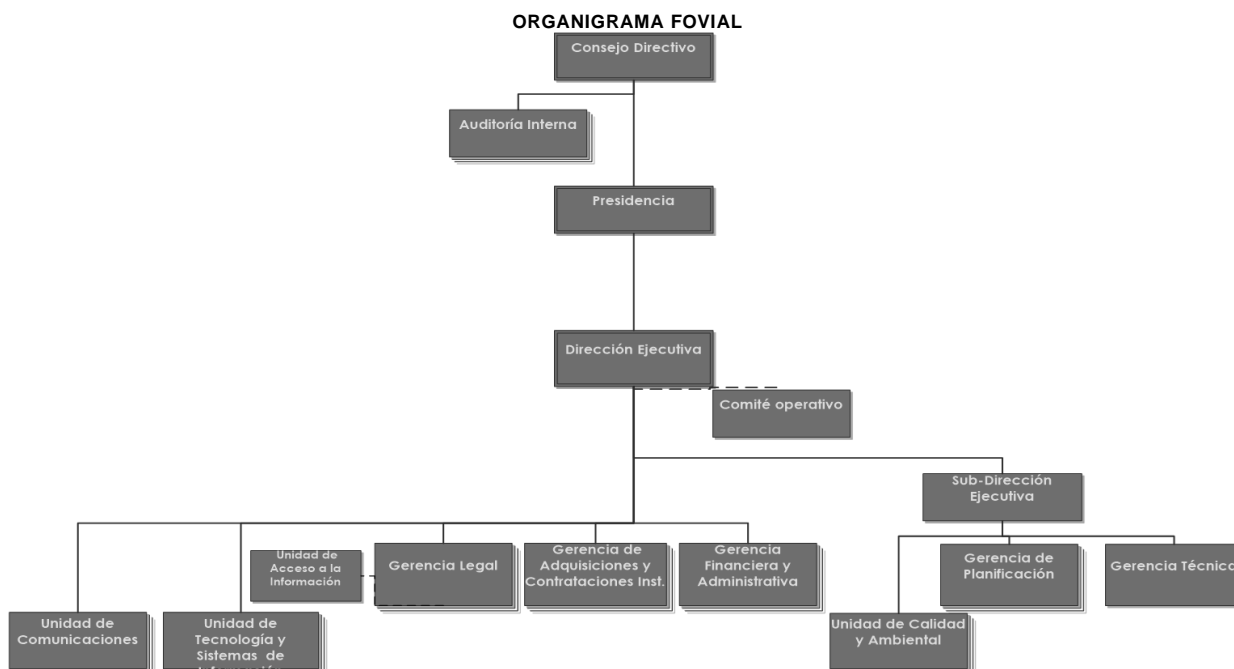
ORGANIGRAMA FOVIAL

Consejo Directivo

Auditoría Interna

Presidencia

Dirección Ejecutiva

Comité operativo

Sub-Dirección Ejecutiva

Unidad de Acceso a la Información

Gerencia Legal

Gerencia de Adquisiciones y Contrataciones Inst.

Gerencia Financiera y Administrativa

Gerencia de Planificación

Gerencia Técnica

Unidad de Comunicaciones

Unidad de Tecnología y Sistemas de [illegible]

Unidad de Calidad y Ambiental